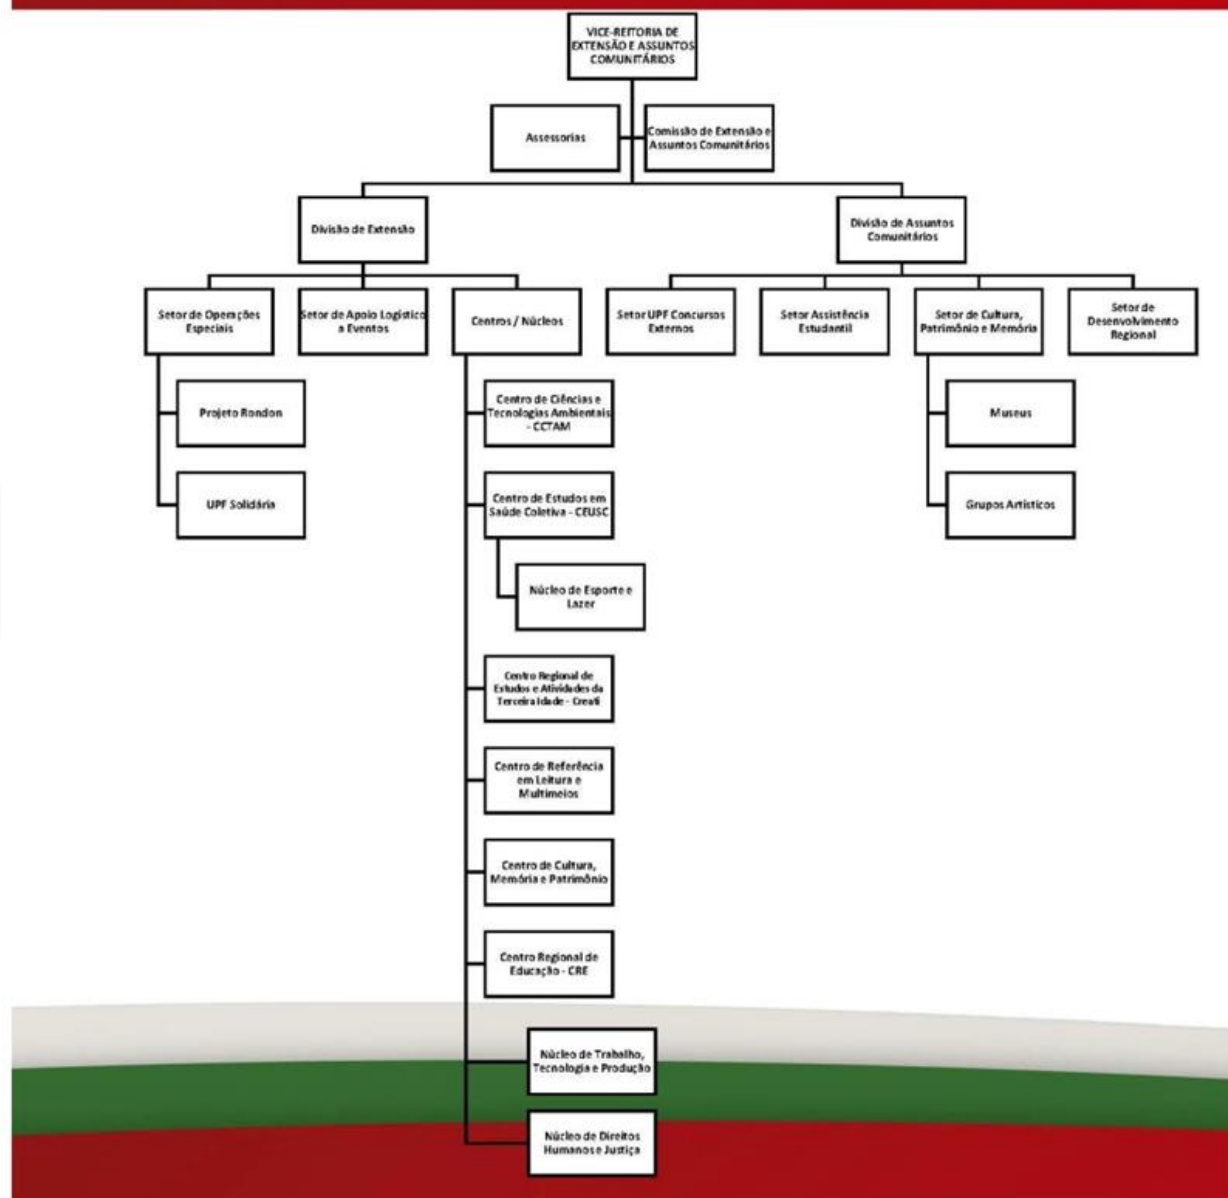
VICE-REITORIA DE EXTENSÃO E ASSUNTOS COMUNITÁRIOS

Assessorias

Comissão de Extensão e Assuntos Comunitários

Divisão de Extensão

Divisão de Assuntos Comunitários

Setor de Operações Especiais

Setor de Apoio Logístico a Eventos

Centros / Núcleos

Setor UPF Concursos Externos

Setor Assistência Estudantil

Setor de Cultura, Patrimônio e Memória

Setor de Desenvolvimento Regional

Projeto Rondon

UPF Solidária

Centro de Ciências e Tecnologias Ambientais - CCTAM

Centro de Estudos em Saúde Coletiva - CEUSC

Núcleo de Esporte e Lazer

Centro Regional de Estudos e Atividades da Terceira Idade - Creati

Centro de Referência em Leitura e Multimeios

Centro de Cultura, Memória e Patrimônio

Centro Regional de Educação - CRE

Núcleo de Trabalho, Tecnologia e Produção

Núcleo de Direitos Humanos e Justiça

Museus

Grupos Artísticos